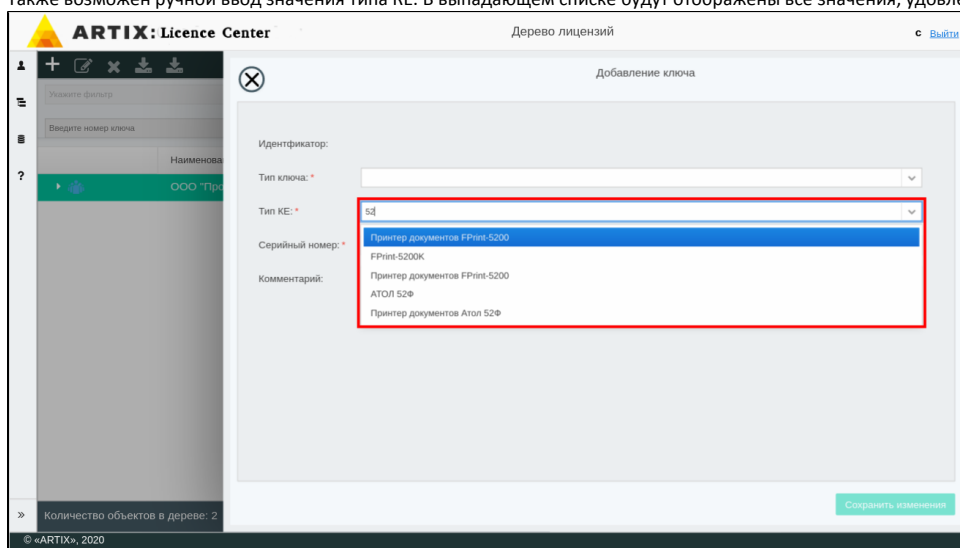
Также возможен ручной ввод значения типа КЕ. В выпадающем списке будут отображены все значения, удовле

ARTIX: Licence Center

Дерево лицензий

C Выйти

Укажите фильтр

Введите номер ключа

Наименова

ООО "Про

Количество объектов в дереве: 2

Добавление ключа

Идентификатор:

Тип ключа: *

Тип КЕ: *

52

Серийный номер: *

Комментарий:

Принтер документов FPrint-5200

FPrint-5200K

Принтер документов FPrint-5200

АТОЛ 52Ф

Принтер документов Атол 52Ф

Сохранить изменения

© «ARTIX», 2020